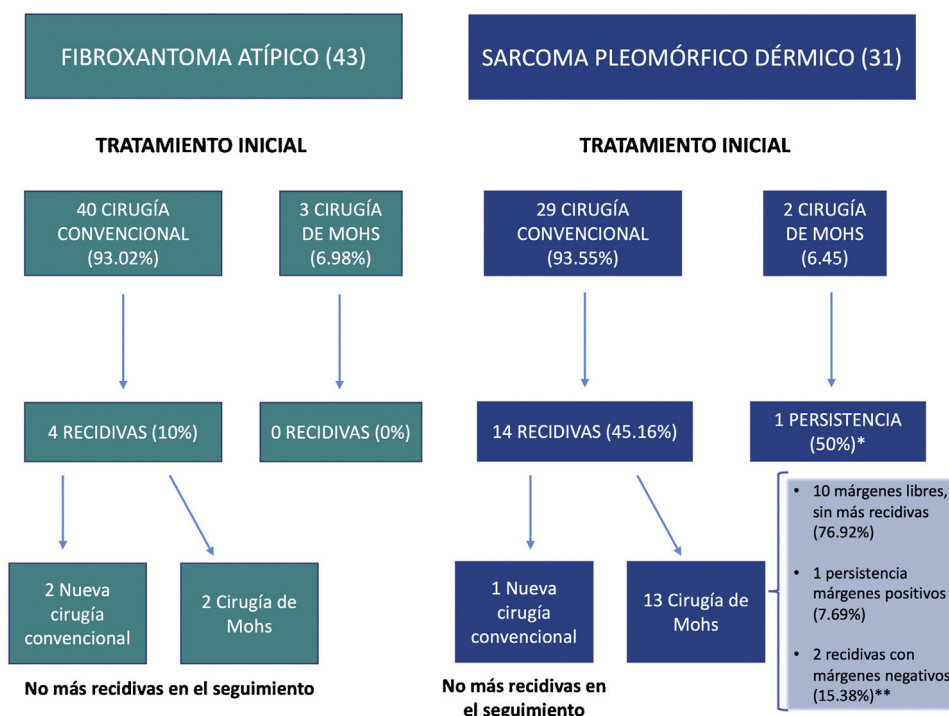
FIBROXANTOMA ATÍPICO (43)

SARCOMA PLEOMÓRFICO DÉRMICO (31)

TRATAMIENTO INICIAL

TRATAMIENTO INICIAL

40 CIRUGÍA CONVENCIONAL (93.02%)

3 CIRUGÍA DE MOHS (6.98%)

29 CIRUGÍA CONVENCIONAL (93.55%)

2 CIRUGÍA DE MOHS (6.45)

4 RECIDIVAS (10%)

0 RECIDIVAS (0%)

14 RECIDIVAS (45.16%)

1 PERSISTENCIA (50%)*

2 Nueva cirugía convencional

2 Cirugía de Mohs

1 Nueva cirugía convencional

13 Cirugía de Mohs

- 10 márgenes libres, sin más recidivas (76.92%)
- 1 persistencia márgenes positivos (7.69%)
- 2 recidivas con márgenes negativos (15.38%)**

No más recidivas en el seguimiento

No más recidivas en el seguimiento